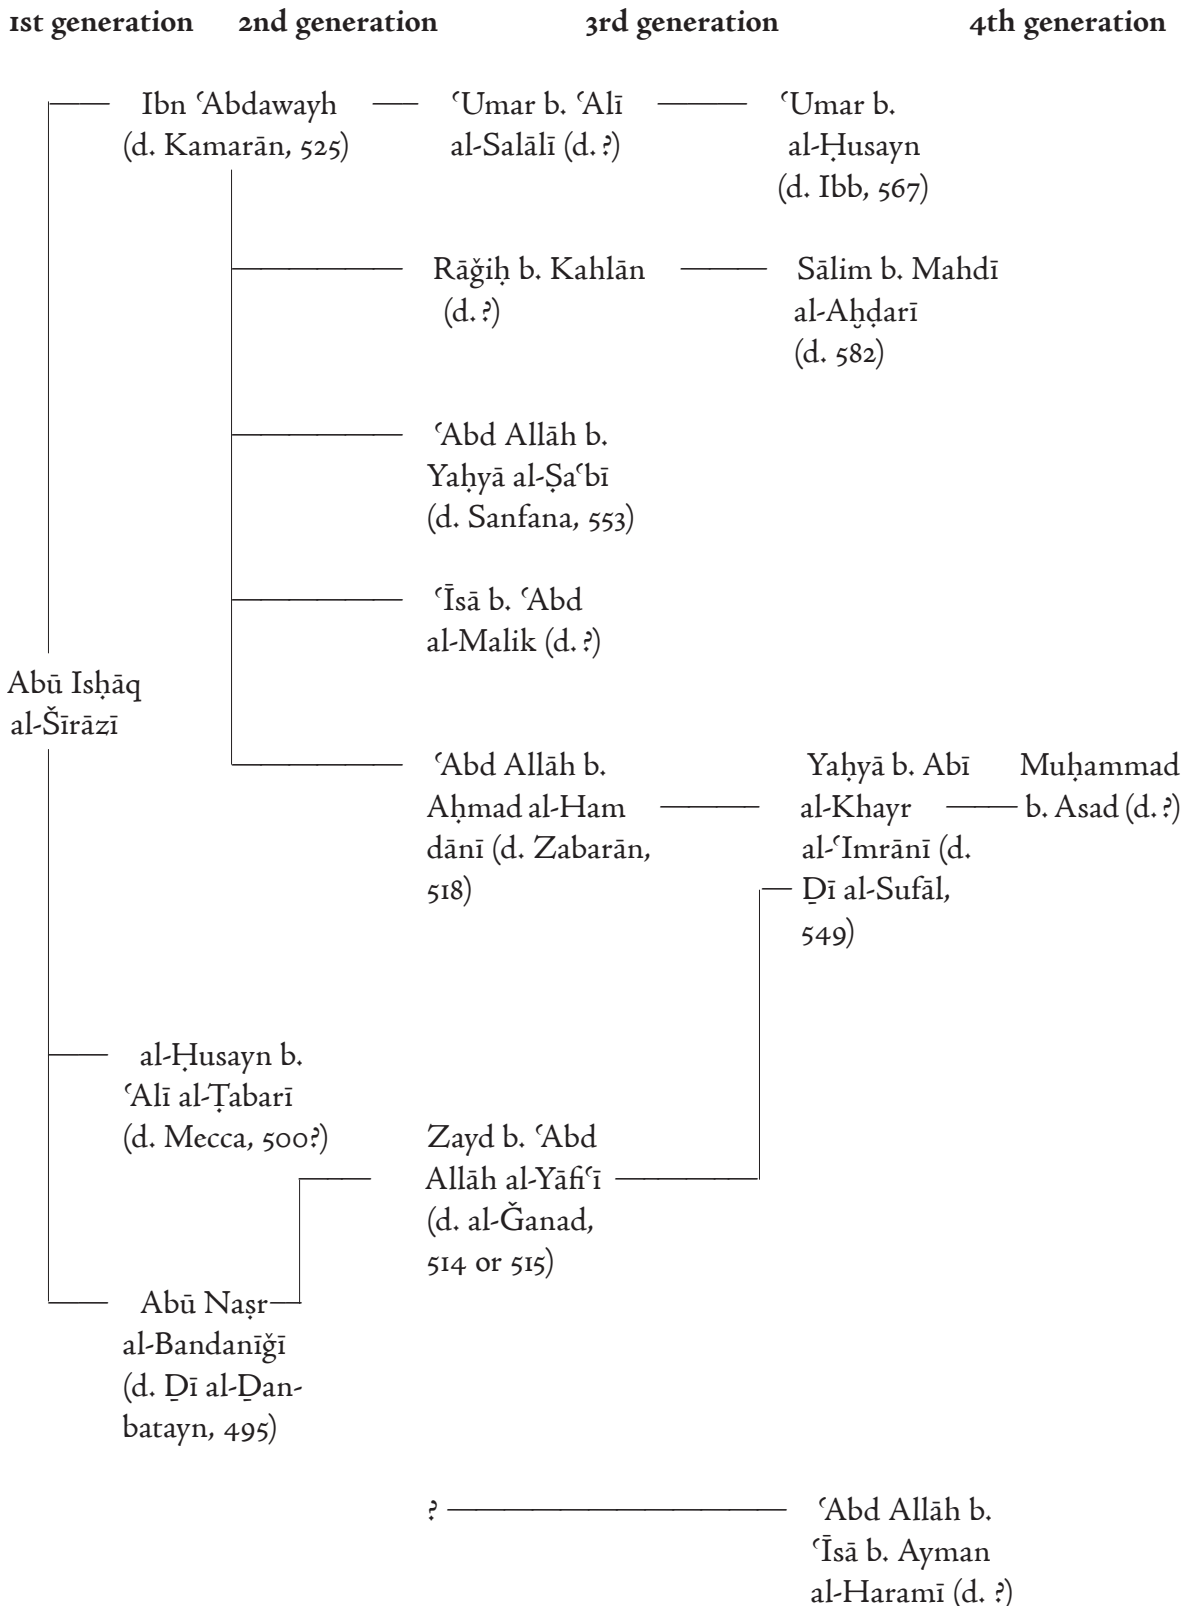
1st generation 2nd generation 3rd generation 4th generation

Abū Isḥāq al-Šīrāzī

Ibn ʿAbdawayh (d. Kamarān, 525)

ʿUmar b. ʿAlī al-Salālī (d. ?)

ʿUmar b. al-Ḥusayn (d. Ibb, 567)

Rāǧiḥ b. Kahlān (d. ?)

Sālim b. Mahdī al-Aḫḍarī (d. 582)

ʿAbd Allāh b. Yaḥyā al-Ṣaʿbī (d. Sanfana, 553)

ʿĪsā b. ʿAbd al-Malik (d. ?)

ʿAbd Allāh b. Aḥmad al-Hamdānī (d. Zabarān, 518)

Yaḥyā b. Abī al-Khayr al-ʿImrānī (d. Ḏī al-Sufāl, 549)

Muḥammad b. Asad (d. ?)

al-Ḥusayn b. ʿAlī al-Ṭabarī (d. Mecca, 500?)

Zayd b. ʿAbd Allāh al-Yāfiʿī (d. al-Ǧanad, 514 or 515)

Abū Naṣr al-Bandanīǧī (d. Ḏī al-Ḏanbatayn, 495)

?

ʿAbd Allāh b. ʿĪsā b. Ayman al-Haramī (d. ?)